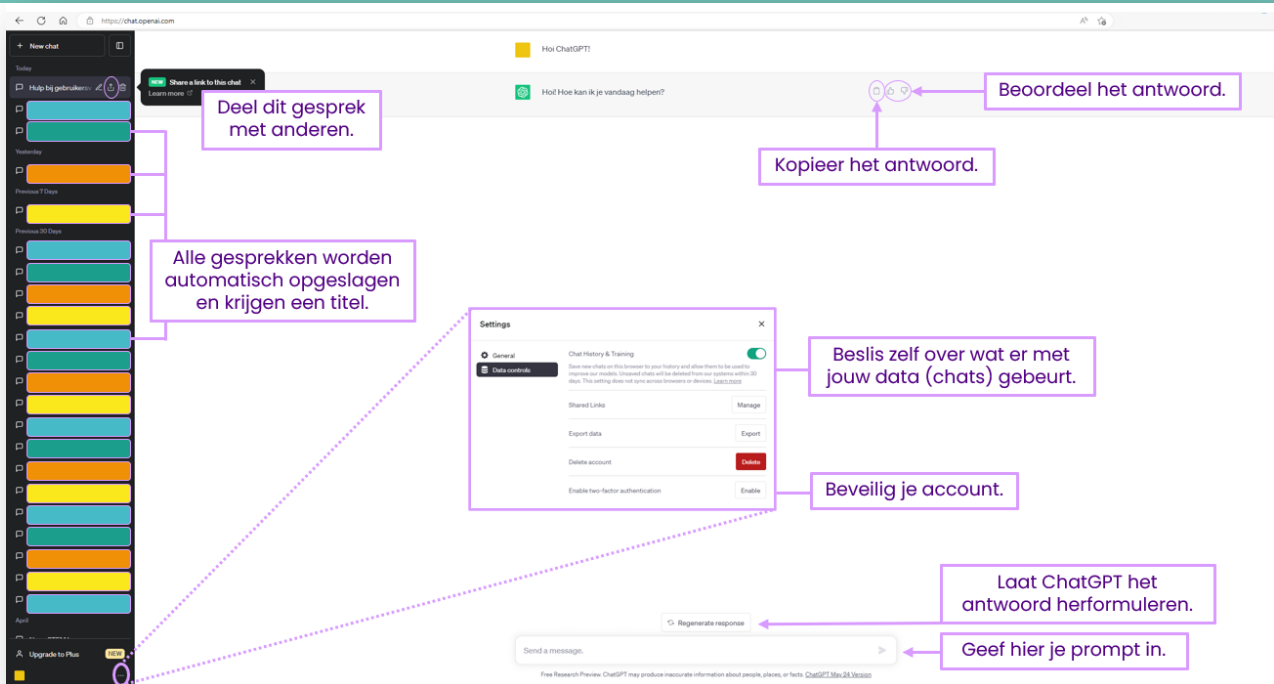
https://chat.openai.com

New chat

Today

Hulp bij gebruikers

NEW Share a link to this chat
Learn more

Yesterday

Previous 7 Days

Previous 30 Days

April

Upgrade to Plus NEW

Hoi ChatGPT!

Hoi! Hoe kan ik je vandaag helpen?

Deel dit gesprek met anderen.

Beoordeel het antwoord.

Kopieer het antwoord.

Alle gesprekken worden automatisch opgeslagen en krijgen een titel.

Settings

General

Data controls

Chat History & Training

Save new chats on this browser to your history and allow them to be used to improve our models. Unsaved chats will be deleted from our systems within 30 days. This setting does not sync across browsers or devices. Learn more

Shared Links Manage

Export data Export

Delete account Delete

Enable two-factor authentication Enable

Beslis zelf over wat er met jouw data (chats) gebeurt.

Beveilig je account.

Laat ChatGPT het antwoord herformuleren.

Regenerate response

Send a message.

Geef hier je prompt in.

Free Research Preview. ChatGPT may produce inaccurate information about people, places, or facts. ChatGPT May 24 Version